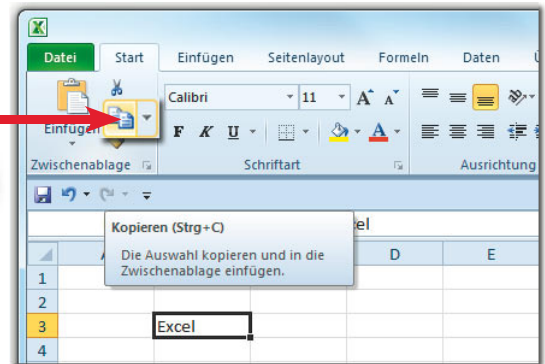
Datei Start Einfügen Seitenlayout Formeln Daten

Einfügen

Calibri 11 A A

F K U A

Zwischenablage Schriftart Ausrichtung

Kopieren (Strg+C)

Die Auswahl kopieren und in die Zwischenablage einfügen.

cel

D E

1
2
3 Excel
4